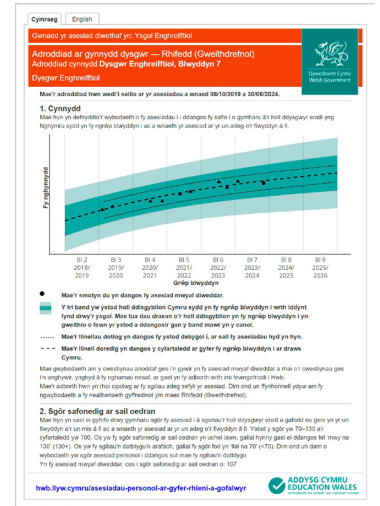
Cymraeg | English

Gwnaed yr asesiad diwethaf yn: Ysgol Enghreifftiol

Adroddiad ar gynnydd dysgwr — Rhifedd (Gweithdrefnol)
Adroddiad cynnydd Dysgwr Enghreifftiol, Blwyddyn 7

Dysgwr Enghreifftiol

Llywodraeth Cymru
Welsh Government

Mae'r adroddiad hwn wedi'i seilio ar yr asesiadau a wnaed 08/10/2019 a 30/08/2024.

1. Cynnydd

Mae hyn yn defnyddio'r wybodaeth o fy asesiadau i i ddangos fy safle i o gymharu â'r holl ddysgwyr eraill yng Nghymru sydd yn fy ngrŵp blwyddyn i ac a wnaeth yr asesiad ar yr un adeg o'r flwyddyn â fi.

Fy nghynnydd

BI 2 2018/2019
BI 3 2019/2020
BI 4 2020/2021
BI 5 2021/2022
BI 6 2022/2023
BI 7 2023/2024
BI 8 2024/2025
BI 9 2025/2026
Grŵp blwyddyn

Mae'r smotyn du yn dangos fy asesiad mwyaf diweddar.

Y tri band yw ystod holl ddisgyblion Cymru sydd yn fy ngrŵp blwyddyn i wrth iddynt fynd drwy'r ysgol. Mae tua dau draean o'r holl ddisgyblion yn fy ngrŵp blwyddyn i yn gweithio o fewn yr ystod a ddangosir gan y band mwyaf yn y canol.

Mae'r llinellau dotiog yn dangos fy ystod debygol i, ar sail fy asesiadau hyd yn hyn.

Mae'r llinell doredig yn dangos y cyfartaledd ar gyfer fy ngrŵp blwyddyn i ar draws Cymru.

Mae gwybodaeth am y cwestiynau anoddaf ges i'n gywir yn fy asesiad mwyaf diweddar a rhai o'r cwestiynau ges i'n anghywir, ynghyd â fy nghamau nesaf, ar gael yn fy adborth wrth imi fewngofnodi i Hwb.

Mae'r adborth hwn yn rhoi cipolwg ar fy sgiliau adeg sefyll yr asesiad. Dim ond un ffynhonnell ydyw am fy nghynnydd a fy nealltwriaeth gyffredinol ym maes Rhifedd (Gweithdrefnol).

2. Sgôr safonedig ar sail oedran

Mae hyn yn cael ei gyfrifo drwy gymharu sgôr fy asesiad â sgoriau'r holl ddisgyblion eraill a gafodd eu geni yn yr un flwyddyn a'r un mis â fi ac a wnaeth yr asesiad ar yr un adeg o'r flwyddyn â fi. Ystod y sgôr yw 70–130 a'r cyfartaledd yw 100. Os yw fy sgôr safonedig ar sail oedran yn uchel iawn, gallai hynny gael ei ddangos fel 'mwy na 130' (130+). Os yw fy sgiliau'n datblygu'n arafach, gallai fy sgôr fod yn 'llai na 70' (<70). Dim ond un darn o wybodaeth yw sgôr asesiad personol i ddangos sut mae fy sgiliau'n datblygu.

Yn fy asesiad mwyaf diweddar, ces i sgôr safonedig ar sail oedran o: 107

hwb.llyw.cymru/asesiadau-personol-ar-gyfer-rhieni-a-gofalwyr

ADDYSG CYMRU
EDUCATION WALES